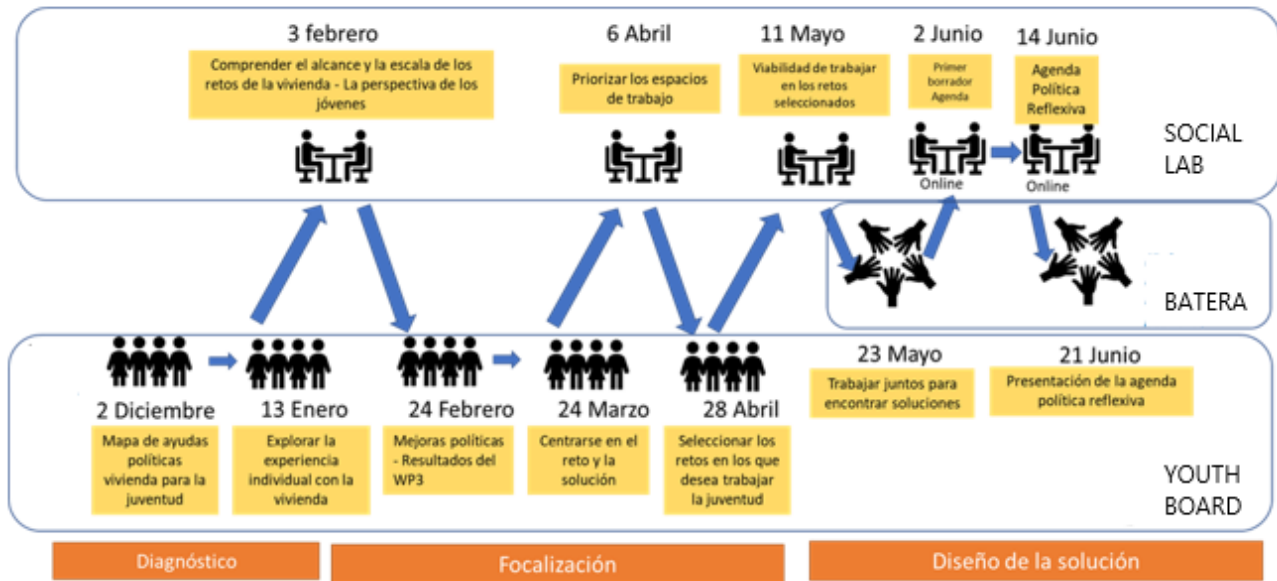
3 febrero

Comprender el alcance y la escala de los retos de la vivienda - La perspectiva de los jóvenes

6 Abril

Priorizar los espacios de trabajo

11 Mayo

Viabilidad de trabajar en los retos seleccionados

2 Junio

Primer borrador Agenda

14 Junio

Agenda Política Reflexiva

SOCIAL LAB

Online

Online

BATERA

2 Diciembre

Mapa de ayudas políticas vivienda para la juventud

13 Enero

Explorar la experiencia individual con la vivienda

24 Febrero

Mejoras políticas - Resultados del WP3

24 Marzo

Centrarse en el reto y la solución

28 Abril

Seleccionar los retos en los que desea trabajar la juventud

23 Mayo

Trabajar juntos para encontrar soluciones

21 Junio

Presentación de la agenda política reflexiva

YOUTH BOARD

Diagnóstico

Focalización

Diseño de la solución